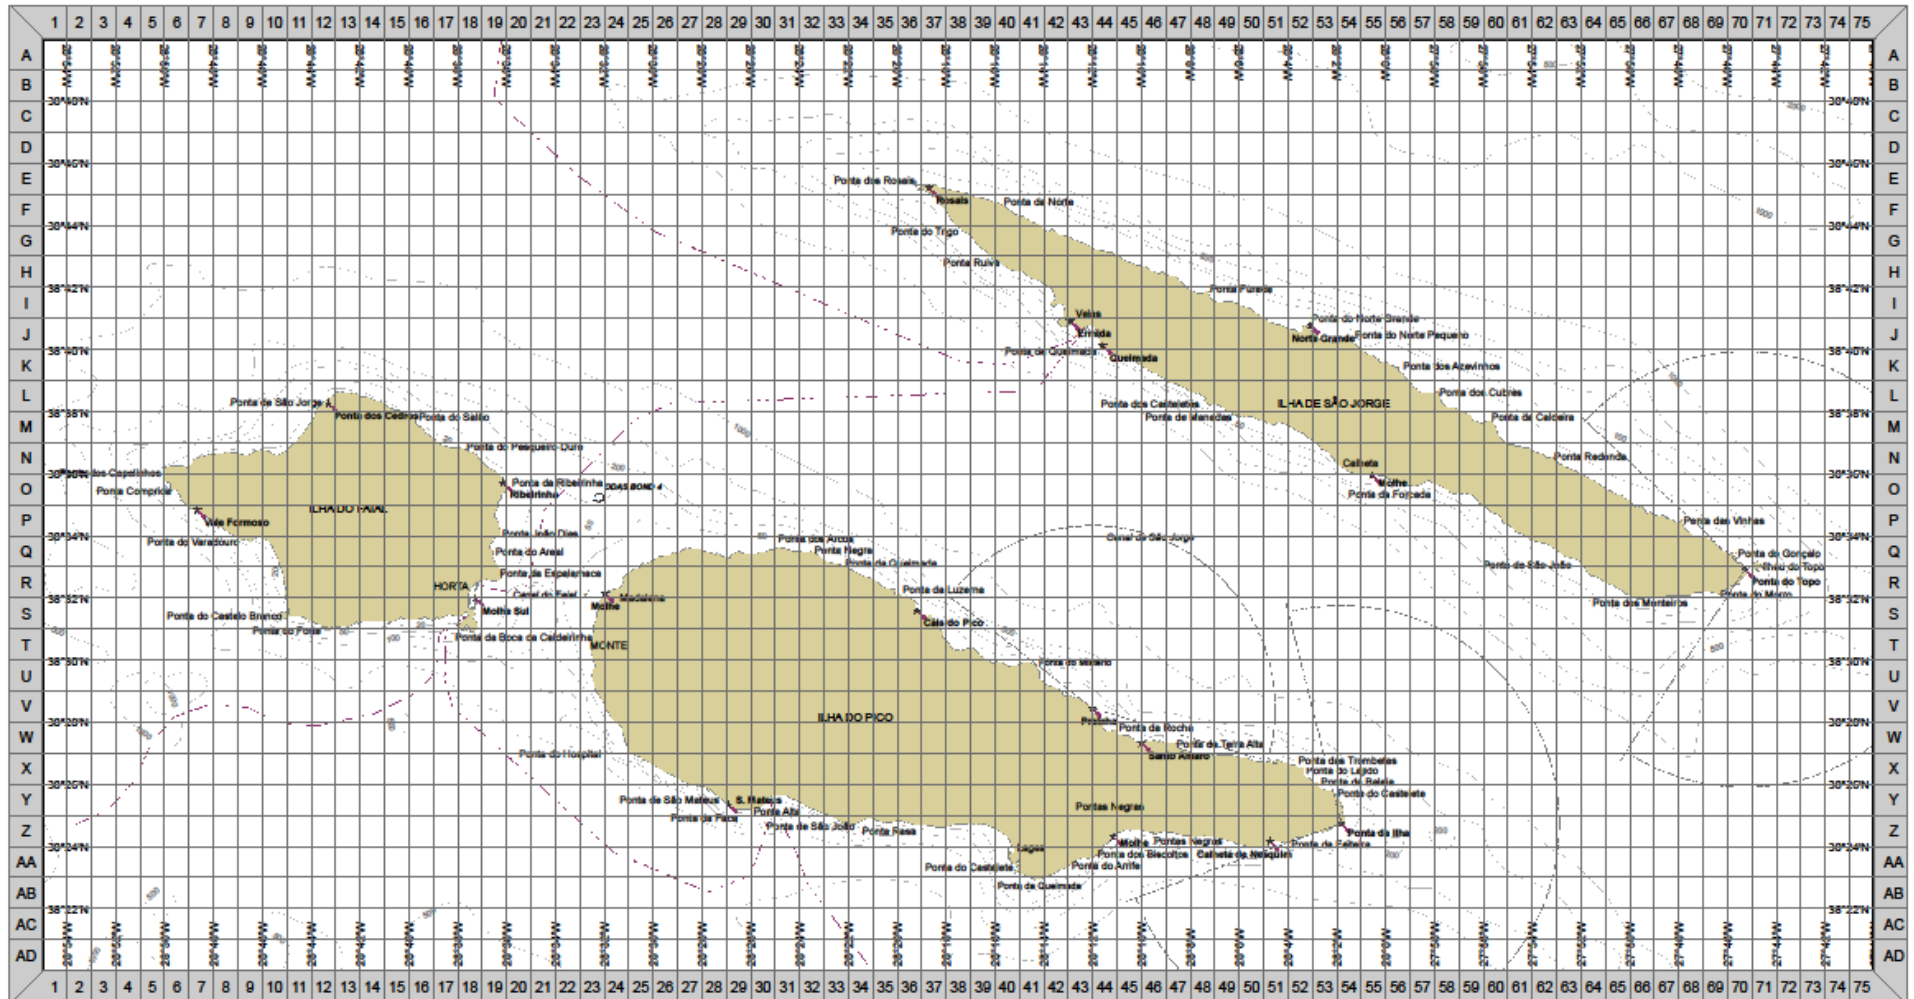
1 2 3 4 5 6 7 8 9 10 11 12 13 14 15 16 17 18 19 20 21 22 23 24 25 26 27 28 29 30 31 32 33 34 35 36 37 38 39 40 41 42 43 44 45 46 47 48 49 50 51 52 53 54 55 56 57 58 59 60 61 62 63 64 65 66 67 68 69 70 71 72 73 74 75

A B C D E F G H I J K L M N O P Q R S T U V W X Y Z AA AB AC AD

38°48'N
38°46'N
38°44'N
38°42'N
38°40'N
38°38'N
38°36'N
38°34'N
38°32'N
38°30'N
38°28'N
38°26'N
38°24'N
38°22'N

Ponta dos Rosais
Rosais
Ponta do Norte
Ponta do Trigo
Ponta Ruiva
Ponta Furada
Velas
Ermida
Ponta do Norte Grande
Norte Grande
Ponta do Norte Pequeno
Ponta de Queimada
Queimada
Ponta dos Azevinhos
Ponta dos Cubres
Ponta dos Castelete
Ponta de Manadas
ILHA DE SÃO JORGE
Ponta da Calheira
Ponta Redonda
Calheta
Mothe
Ponta da Forcada
Ponta das Vinhas
Canal de São Jorge
Ponta do São João
Ponta do Gonçalo
Ilhéu do Topo
Ponta do Topo
Ponta do Morro
Ponta dos Monteiros

Ponta de São Jorge
Ponta dos Cedros
Ponta do Salão
Ponta do Pesqueiro Duro
Ponta dos Capelinhos
Ponta Comprida
ILHA DO FAIAL
Ponta da Ribeirinha
Ribeirinha
Vila Formoso
Ponta do Varadouro
Ponta João Dias
Ponta do Areal
Ponta da Espalamaca
HORTA
Canal do Faial
Molhe Sul
Ponta do Castelo Branco
Ponta do Forte
Ponta da Boca da Caldeirinha

Ponta dos Arcos
Ponta Negra
Ponta da Queimada
Ponta da Luzerna
Madalena
Molhe
Cais do Pico
MONTE
Ponta do Mistério
ILHA DO PICO
Prainha
Ponta da Rocha
Ponta da Terra Alta
Santo Amaro
Ponta dos Trombetas
Ponta do Lajido
Ponta da Baleia
Ponta do Castelete
Ponta do Hospital
Ponta de São Mateus
S. Mateus
Ponta Alta
Ponta da Paus
Ponta de São João
Ponta Rasa
Pontas Negras
Ponta da Ilha
Ponta da Feiteira
Molhe
Pontas Negras
Ponta dos Biscoitos
Calheta de Nesquim
Ponta do Arife
Lajes
Ponta do Castelete
Ponta da Queimada